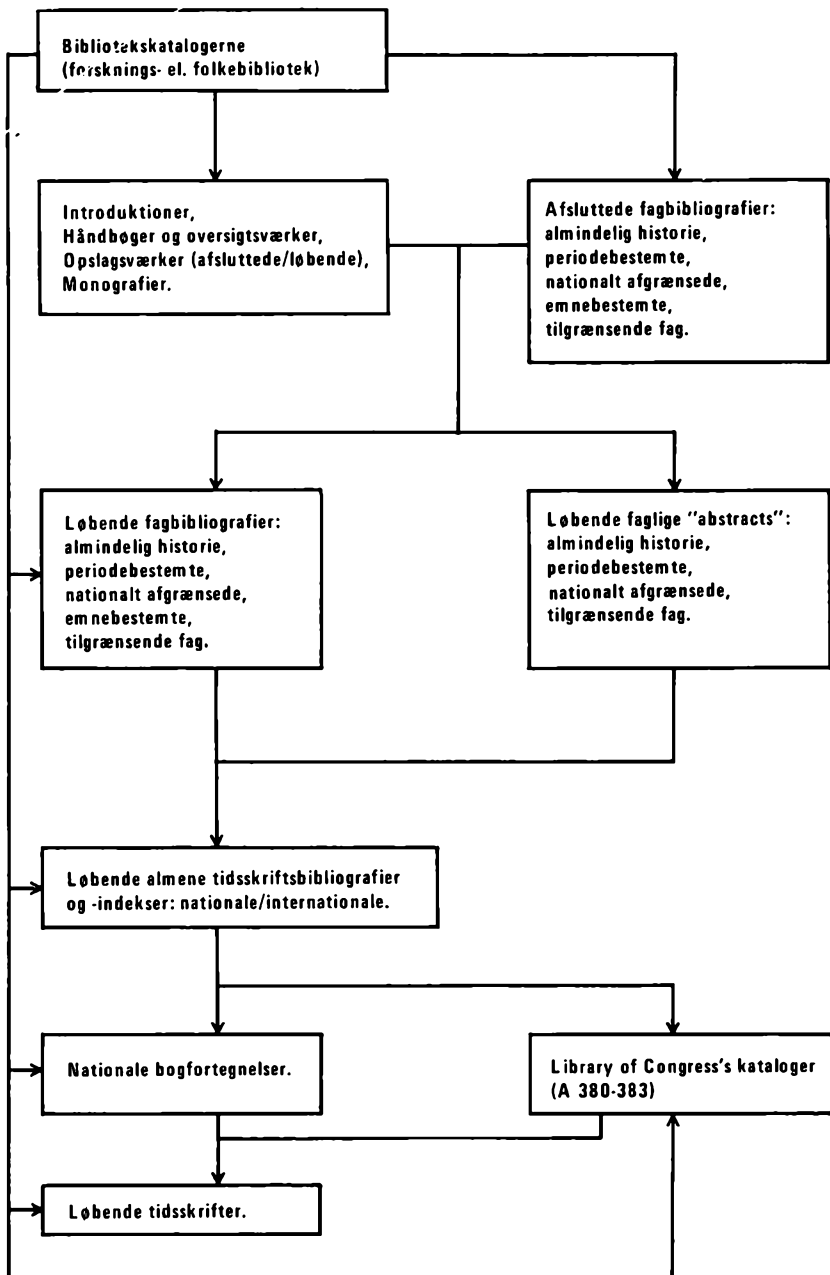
Bibliotekskatalogerne
(forsknings- el. folkebibliotek)

Introduktioner,
Håndbøger og oversigtsværker,
Opslagsværker (afsluttede/løbende),
Monografier.

Afsluttede fagbibliografier:
almindelig historie,
periodebestemte,
nationalt afgrænsede,
emnebestemte,
tilgrænsende fag.

Løbende fagbibliografier:
almindelig historie,
periodebestemte,
nationalt afgrænsede,
emnebestemte,
tilgrænsende fag.

Løbende faglige "abstracts":
almindelig historie,
periodebestemte,
nationalt afgrænsede,
tilgrænsende fag.

Løbende almene tidsskriftsbibliografier og -indekser: nationale/internationale.

Nationale bogfortegnelser.

Library of Congress's kataloger
(A 380-383)

Løbende tidsskrifter.